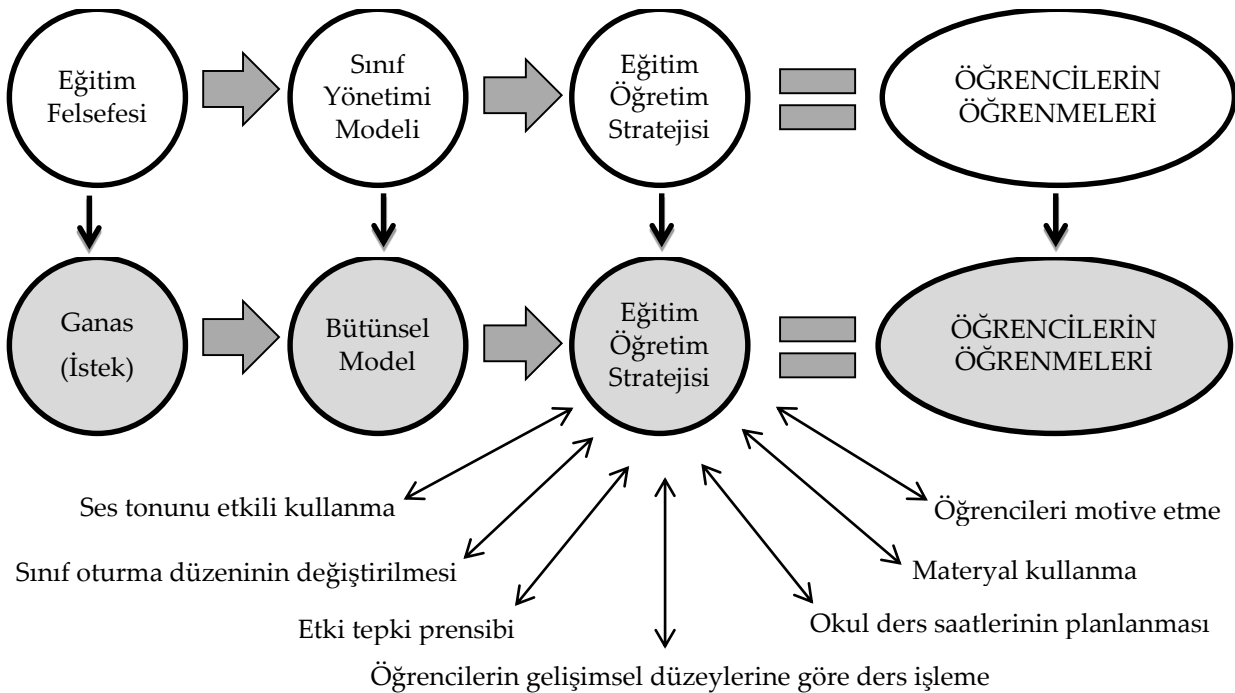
Eğitim Felsefesi

Sınıf Yönetimi Modeli

Eğitim Öğretim Stratejisi

ÖĞRENCİLERİN ÖĞRENMELERİ

Ganas (İstek)

Bütünsel Model

Eğitim Öğretim Stratejisi

ÖĞRENCİLERİN ÖĞRENMELERİ

Ses tonunu etkili kullanma

Öğrencileri motive etme

Sınıf oturma düzeninin değiştirilmesi

Materyal kullanma

Etki tepki prensibi

Okul ders saatlerinin planlanması

Öğrencilerin gelişimsel düzeylerine göre ders işleme